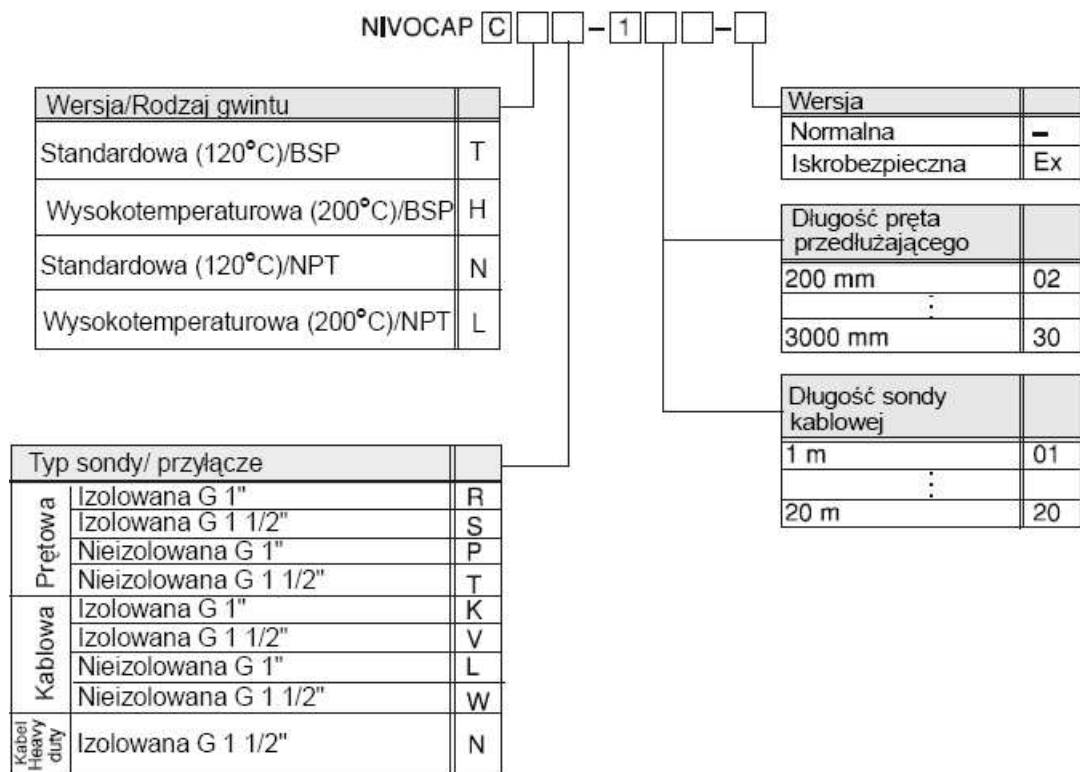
NIVOCAP C – 1 –

| Wersja/Rodzaj gwintu | |
|---|---|
| Standardowa (120°C)/BSP | T |
| Wysokotemperaturowa (200°C)/BSP | H |
| Standardowa (120°C)/NPT | N |
| Wysokotemperaturowa (200°C)/NPT | L |

| Wersja | |
|---|---|
| Normalna | – |
| Iskrobezpieczna | Ex |

| Długość pręta przedłużającego | |
|---|---|
| 200 mm | 02 |
| ⋮ | |
| 3000 mm | 30 |

| Długość sondy kablowej | |
|---|---|
| 1 m | 01 |
| ⋮ | |
| 20 m | 20 |

| Typ sondy/ przyłącze | | |
|---|---|---|
| Prętowa | Izolowana G 1" | R |
| | Izolowana G 1 1/2" | S |
| | Nieizolowana G 1" | P |
| | Nieizolowana G 1 1/2" | T |
| Kablowa | Izolowana G 1" | K |
| | Izolowana G 1 1/2" | V |
| | Nieizolowana G 1" | L |
| | Nieizolowana G 1 1/2" | W |
| Kabel Heavy duty | Izolowana G 1 1/2" | N |